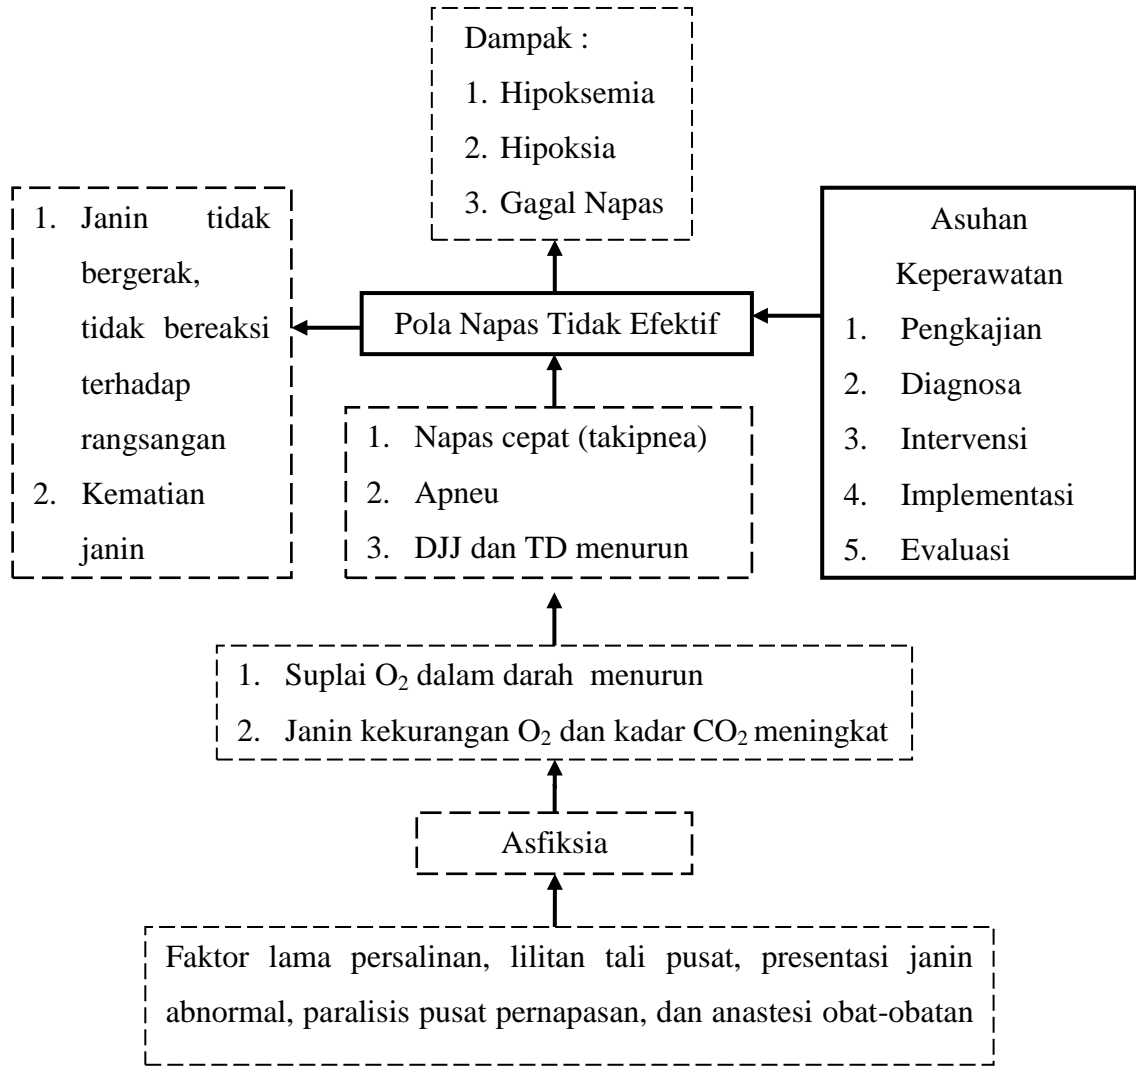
Dampak :
1. Hipoksemia
2. Hipoksia
3. Gagal Napas

1. Janin tidak bergerak, tidak bereaksi terhadap rangsangan
2. Kematian janin

Pola Napas Tidak Efektif

Asuhan Keperawatan
1. Pengkajian
2. Diagnosa
3. Intervensi
4. Implementasi
5. Evaluasi

1. Napas cepat (takipnea)
2. Apneu
3. DJJ dan TD menurun

1. Suplai $O_2$ dalam darah menurun
2. Janin kekurangan $O_2$ dan kadar $CO_2$ meningkat

Asfiksia

Faktor lama persalinan, lilitan tali pusat, presentasi janin abnormal, paralisis pusat pernapasan, dan anastesi obat-obatan